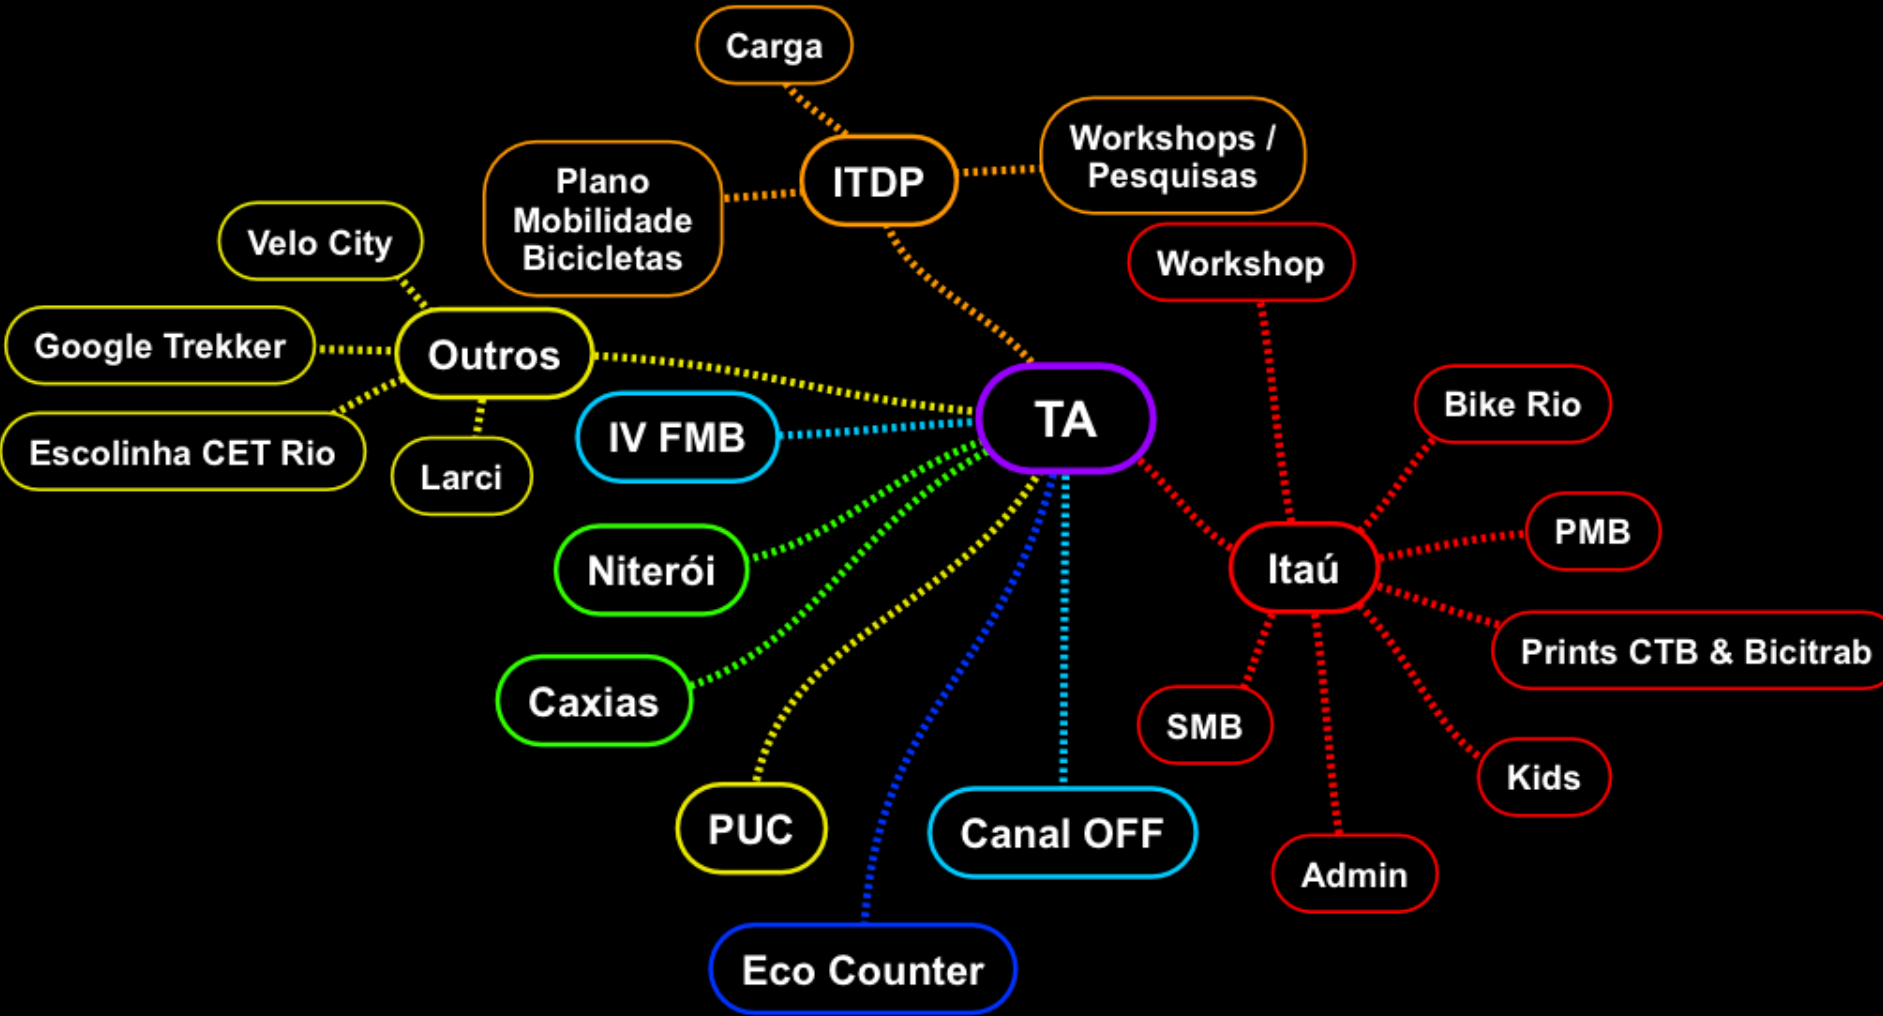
TA

ITDP
Carga
Workshops / Pesquisas
Plano Mobilidade Bicicletas

Outros
Velo City
Google Trekker
Escolinha CET Rio
Larci

IV FMB
Niterói
Caxias
PUC
Eco Counter
Canal OFF

Itaú
Workshop
Bike Rio
PMB
Prints CTB & Bicitrab
Kids
Admin
SMB